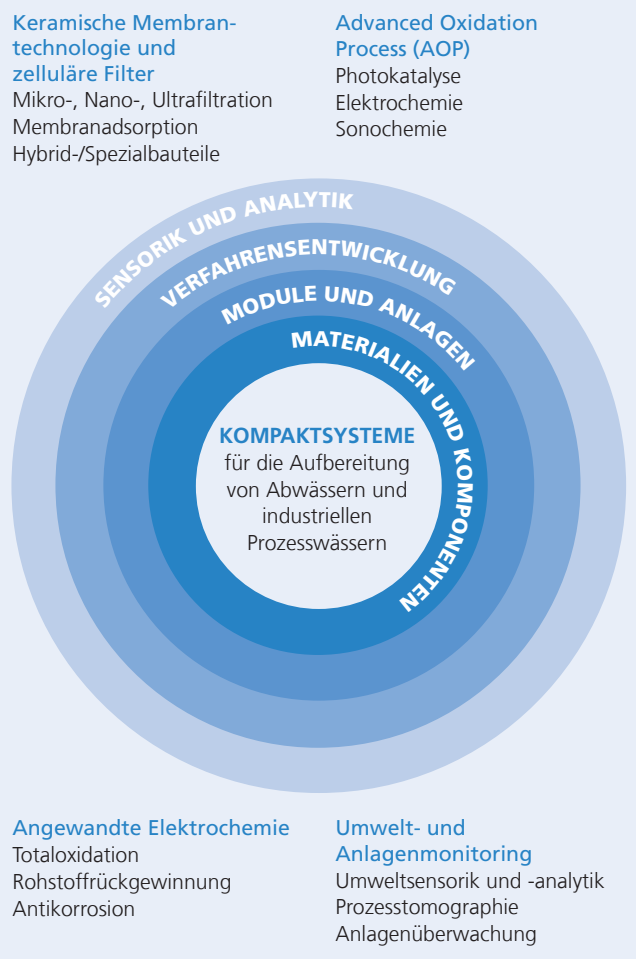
Keramische Membrantechnologie und zelluläre Filter
Mikro-, Nano-, Ultrafiltration
Membranadsorption
Hybrid-/Spezialbauteile

Advanced Oxidation Process (AOP)
Photokatalyse
Elektrochemie
Sonochemie

SENSORIK UND ANALYTIK
VERFAHRENSENTWICKLUNG
MODULE UND ANLAGEN
MATERIALIEN UND KOMPONENTEN

KOMPAKTSYSTEME
für die Aufbereitung von Abwässern und industriellen Prozesswässern

Angewandte Elektrochemie
Totaloxidation
Rohstoffrückgewinnung
Antikorrosion

Umwelt- und Anlagenmonitoring
Umweltsensorik und -analytik
Prozesstomographie
Anlagenüberwachung